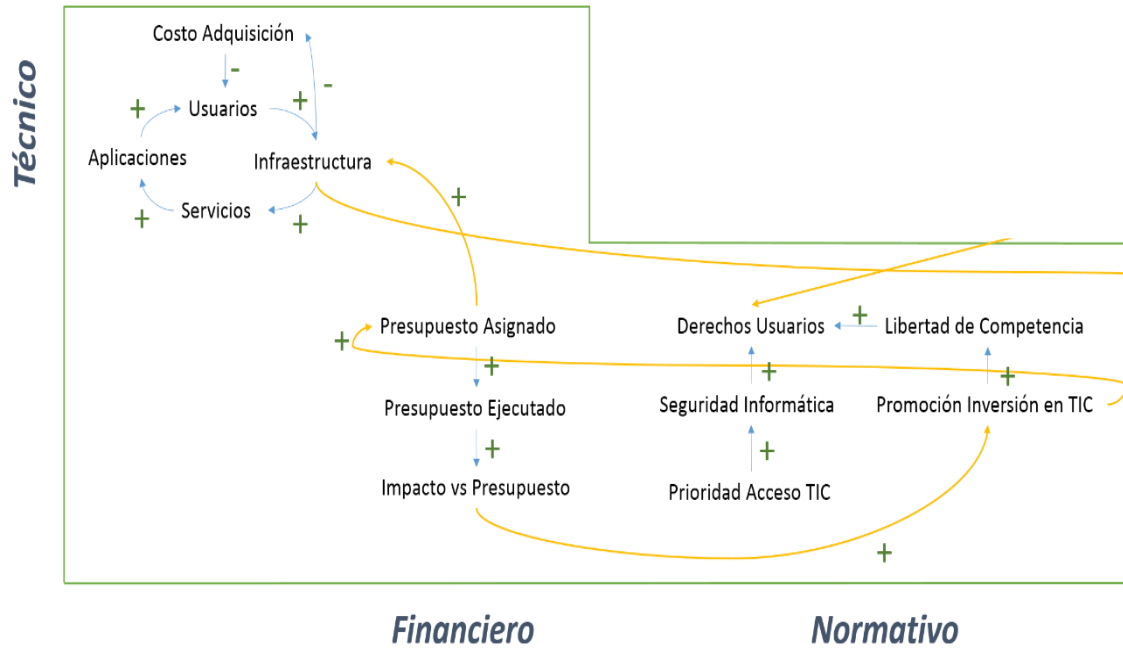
Técnico

Costo Adquisición

-

Usuarios

+

+

-

Aplicaciones

Infraestructura

Servicios

+

+

+

Presupuesto Asignado

+

+

Presupuesto Ejecutado

+

Impacto vs Presupuesto

Derechos Usuarios

+

Libertad de Competencia

+

+

Seguridad Informática

Promoción Inversión en TIC

+

Prioridad Acceso TIC

+

Financiero

Normativo